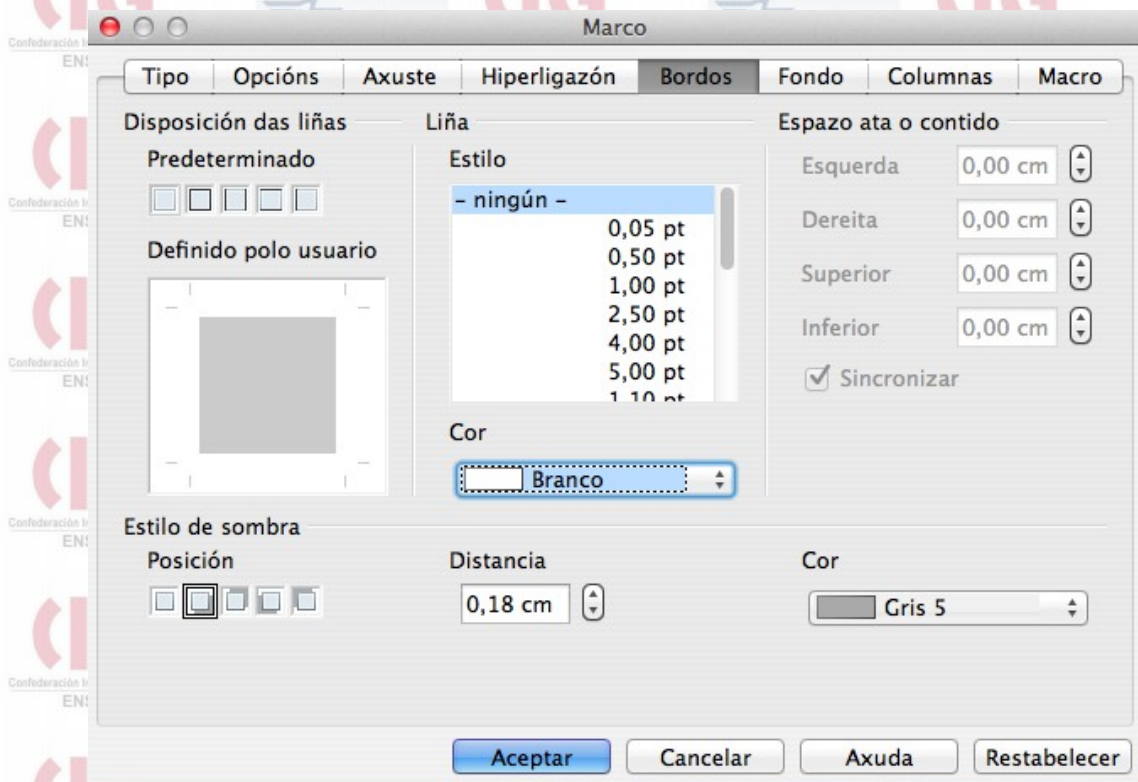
Marco

Tipo | Opcións | Axuste | Hiperligazón | Bordos | Fondo | Columnas | Macro

Disposición das liñas

Predeterminado

Definido polo usuario

Liña

Estilo

– ningún –
0,05 pt
0,50 pt
1,00 pt
2,50 pt
4,00 pt
5,00 pt
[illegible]

Cor

Branco

Espazo ata o contido

Esquerda 0,00 cm
Dereita 0,00 cm
Superior 0,00 cm
Inferior 0,00 cm

Sincronizar

Estilo de sombra

Posición

Distancia

0,18 cm

Cor

Gris 5

Aceptar | Cancelar | Axuda | Restabelecer

Confederación I
ENS
Confederación I
ENS
Confederación I
ENS
Confederación I
ENS
Confederación I
ENS